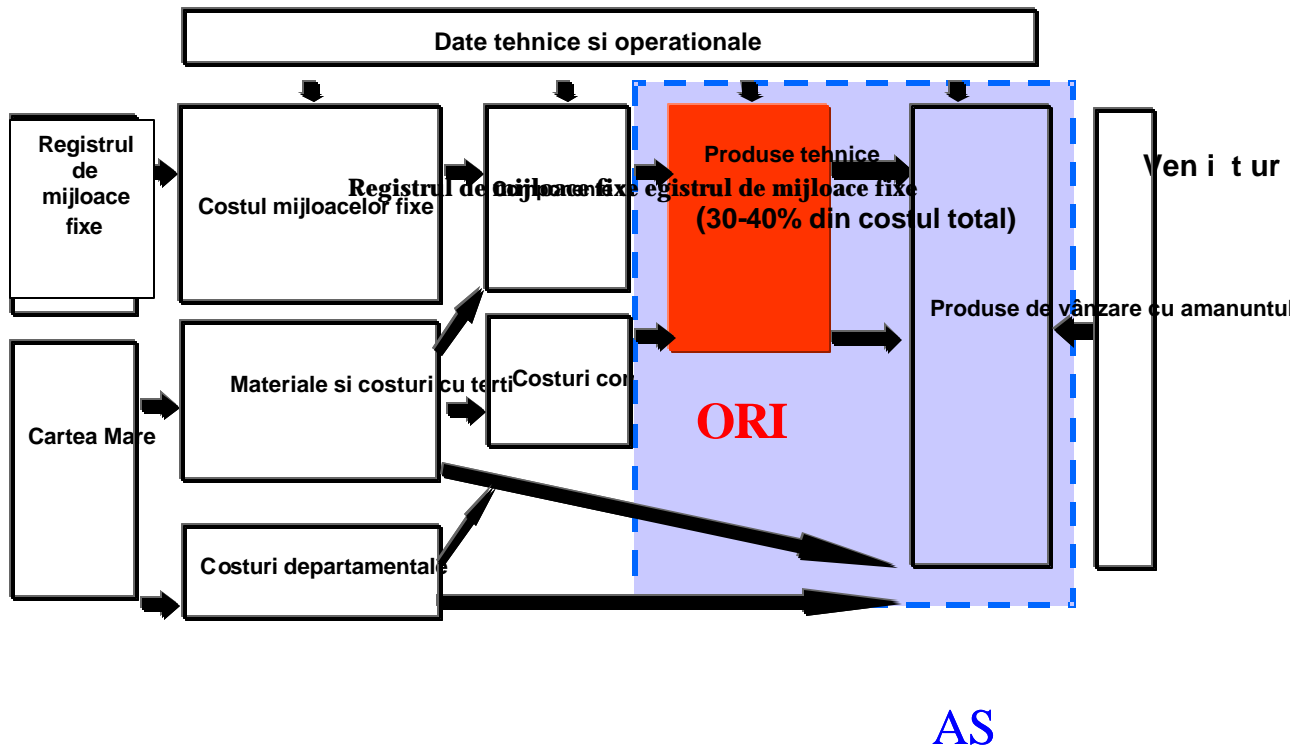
Date tehnice si operationale

Registrul de mijloace fixe

Costul mijloacelor fixe

Registrul de mijloace fixe egistrul de mijloace fixe

Produse tehnice

(30-40% din costul total)

Ven i t ur

Produse de vânzare cu amanuntul

Cartea Mare

Materiale si costuri cu terti

Costuri con

ORI

Costuri departamentale

AS